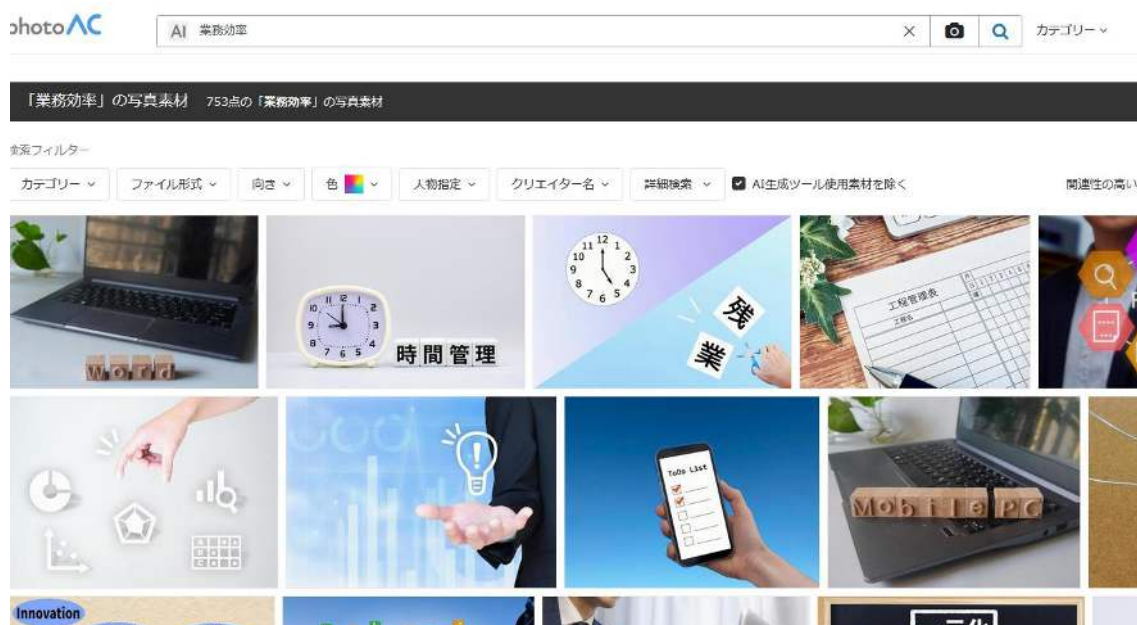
photoAC

AI 業務効率

カテゴリー

「業務効率」の写真素材 753点の「業務効率」の写真素材

検索フィルター

カテゴリー ファイル形式 向き 色 人物指定 クリエイター名 詳細検索 AI生成ツール使用素材を除く

関連性の高い

Word

時間管理

残業

工程管理表

ToDo List

Mobile PC

Innovation